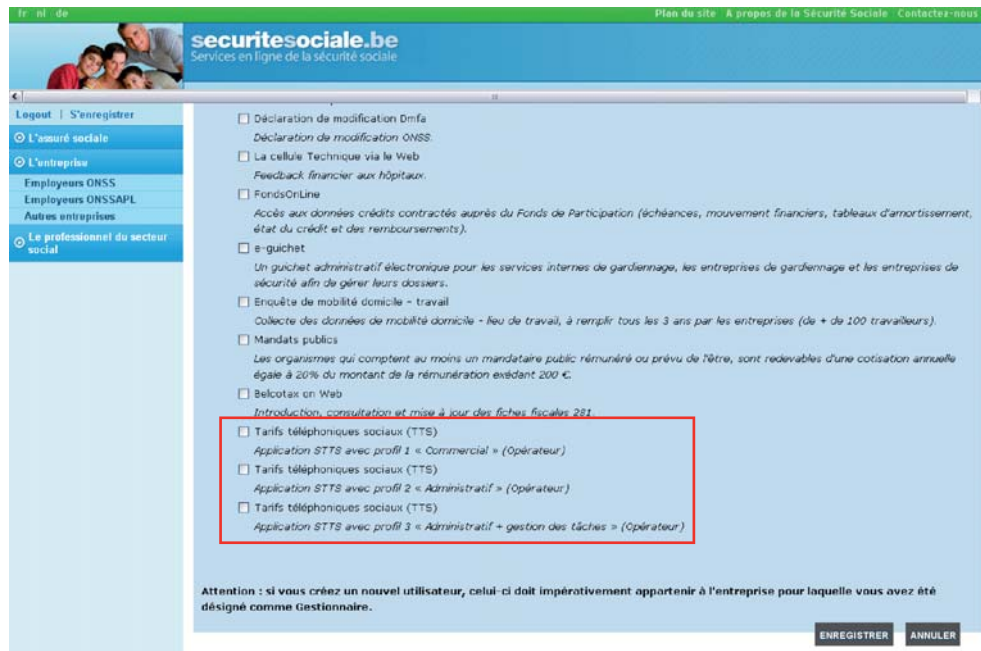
fr nl de

Plan du site A propos de la Sécurité Sociale Contactez-nous

securitesociale.be
Services en ligne de la sécurité sociale

Logout | S'enregistrer

L'assuré sociale

L'entreprise

Employeurs ONSS

Employeurs ONSSAPL

Autres entreprises

Le professionnel du secteur social

Déclaration de modification Dmfa
Déclaration de modification ONSS.

La cellule Technique via le Web
Feedback financier aux hôpitaux.

FondsOnLine
Accès aux données crédits contractés auprès du Fonds de Participation (échéances, mouvement financiers, tableaux d'amortissement, état du crédit et des remboursements).

e-guichet
Un guichet administratif électronique pour les services internes de gardiennage, les entreprises de gardiennage et les entreprises de sécurité afin de gérer leurs dossiers.

Enquête de mobilité domicile - travail
Collecte des données de mobilité domicile - lieu de travail, à remplir tous les 3 ans par les entreprises (de + de 100 travailleurs).

Mandats publics
Les organismes qui comptent au moins un mandataire public rémunéré ou prévu de l'être, sont redevables d'une cotisation annuelle égale à 20% du montant de la rémunération exédant 200 €.

Belcotax on Web
Introduction, consultation et mise à jour des fiches fiscales 281.

Tarifs téléphoniques sociaux (TTS)
Application STTS avec profil 1 « Commercial » (Opérateur)

Tarifs téléphoniques sociaux (TTS)
Application STTS avec profil 2 « Administratif » (Opérateur)

Tarifs téléphoniques sociaux (TTS)
Application STTS avec profil 3 « Administratif + gestion des tâches » (Opérateur)

Attention : si vous créez un nouvel utilisateur, celui-ci doit impérativement appartenir à l'entreprise pour laquelle vous avez été désigné comme Gestionnaire.

ENREGISTRER ANNULER